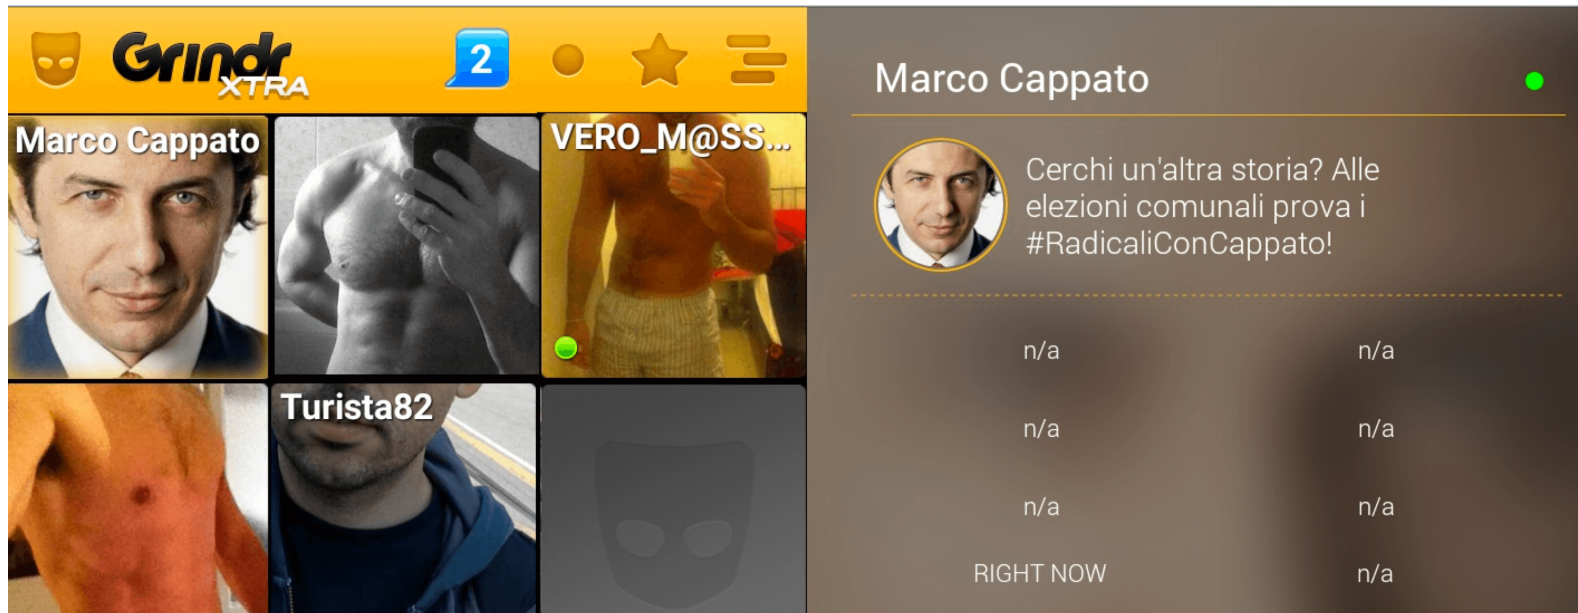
Grindr XTRA

2

Marco Cappato

VERO_M@SS...

Turista82

Marco Cappato

Cerchi un'altra storia? Alle elezioni comunali prova i #RadicaliConCappato!

| n/a | n/a |
|---|---|
| n/a | n/a |
| n/a | n/a |
| RIGHT NOW | n/a |